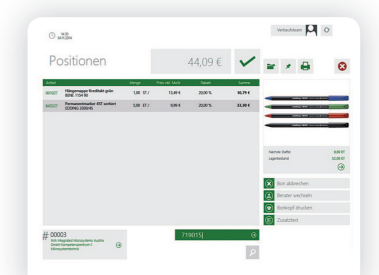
14:33
24.11.2014

Verkaufsleiter

Positionen

44,09 €

| Artikel | Menge | Preis exkl. MwSt. | Rabatt | Summe |
|---|---|---|---|---|
| 8815622 Hängemappe Kraftkalt grün BENE 1154 50 | 1,00 ST / | 13,49 € | 20,00 % | 10,79 € |
| 8465627 Permanentmarker 401 sortiert EDDING 3008445 | 3,00 ST / | 9,99 € | 20,00 % | 33,30 € |

Nächste Stelle 0,00 ST
Lagerbestand 53,00 ST

Bon abbrechen
Beleger wechseln
Belegkopf drucken
Zusatztext

# 00003
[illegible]

719015|